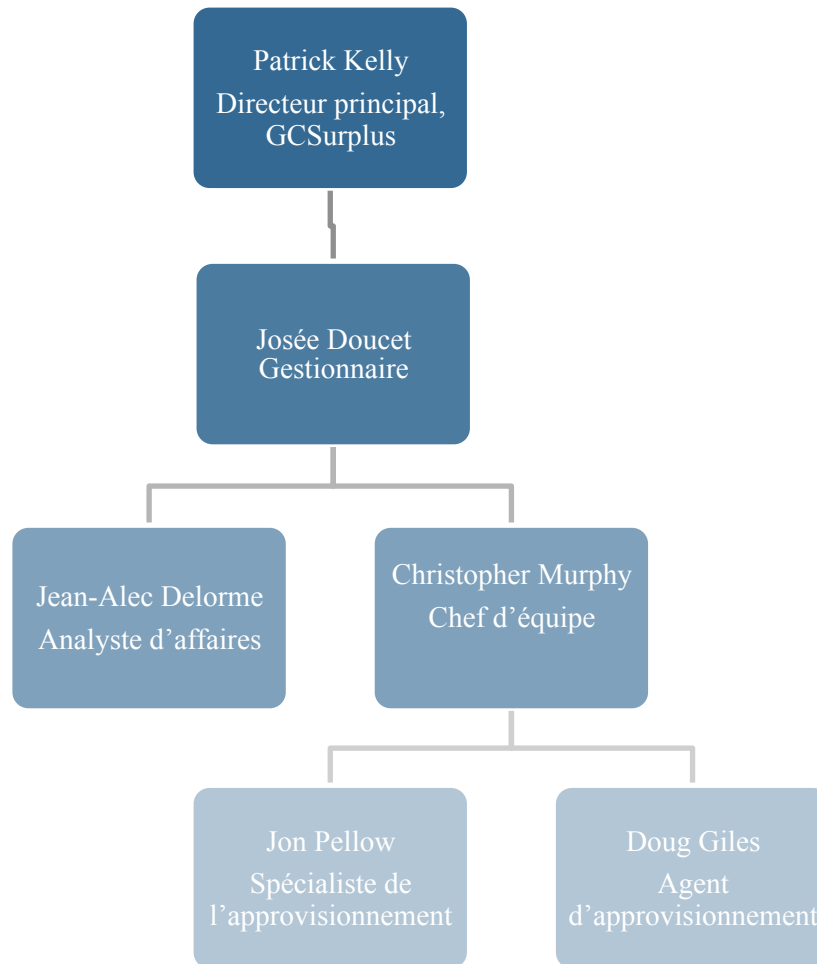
Patrick Kelly
Directeur principal, GCSurplus

Josée Doucet
Gestionnaire

Jean-Alec Delorme
Analyste d'affaires

Christopher Murphy
Chef d'équipe

Jon Pellow
Spécialiste de l'approvisionnement

Doug Giles
Agent d'approvisionnement